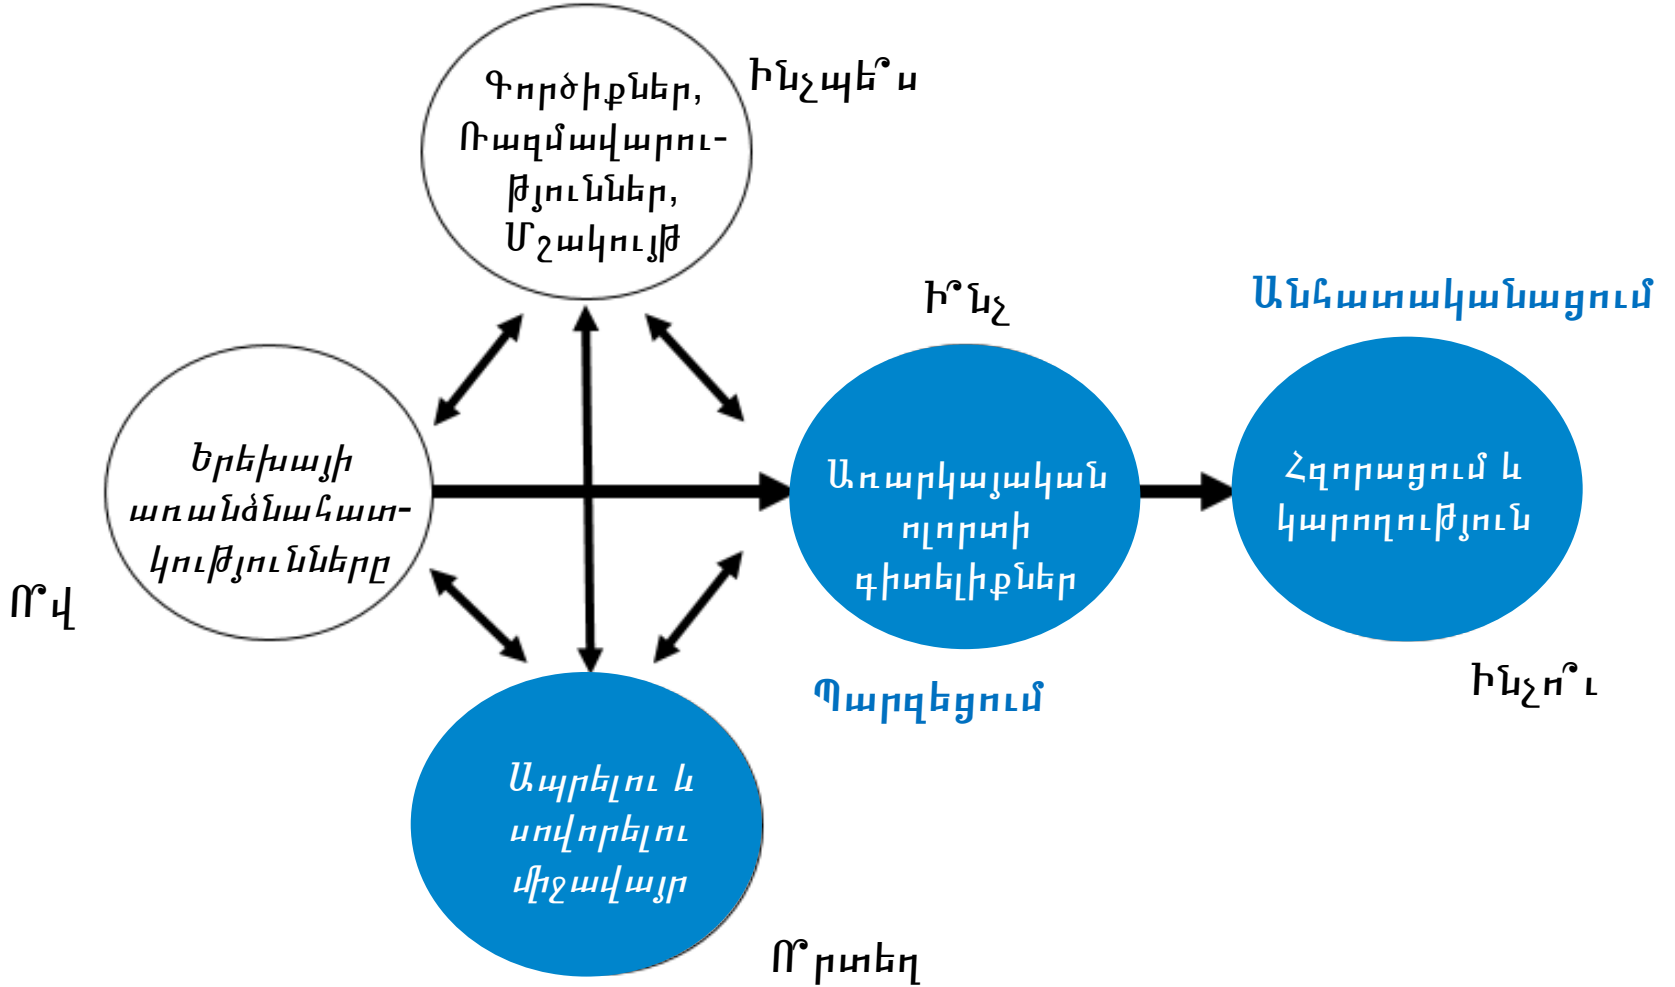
Գործիքներ, Ռազմավարություններ, Մշակույթ

Ինչպե՞ս

Ի՞նչ

Անհատականացում

Երեխայի առանձնահատկությունները

Առարկայական ոլորտի գիտելիքներ

Հզորացում և կարողություն

Ո՞վ

Պարզեցում

Ինչո՞ւ

Ապրելու և սովորելու միջավայր

Ո՞րտեղ